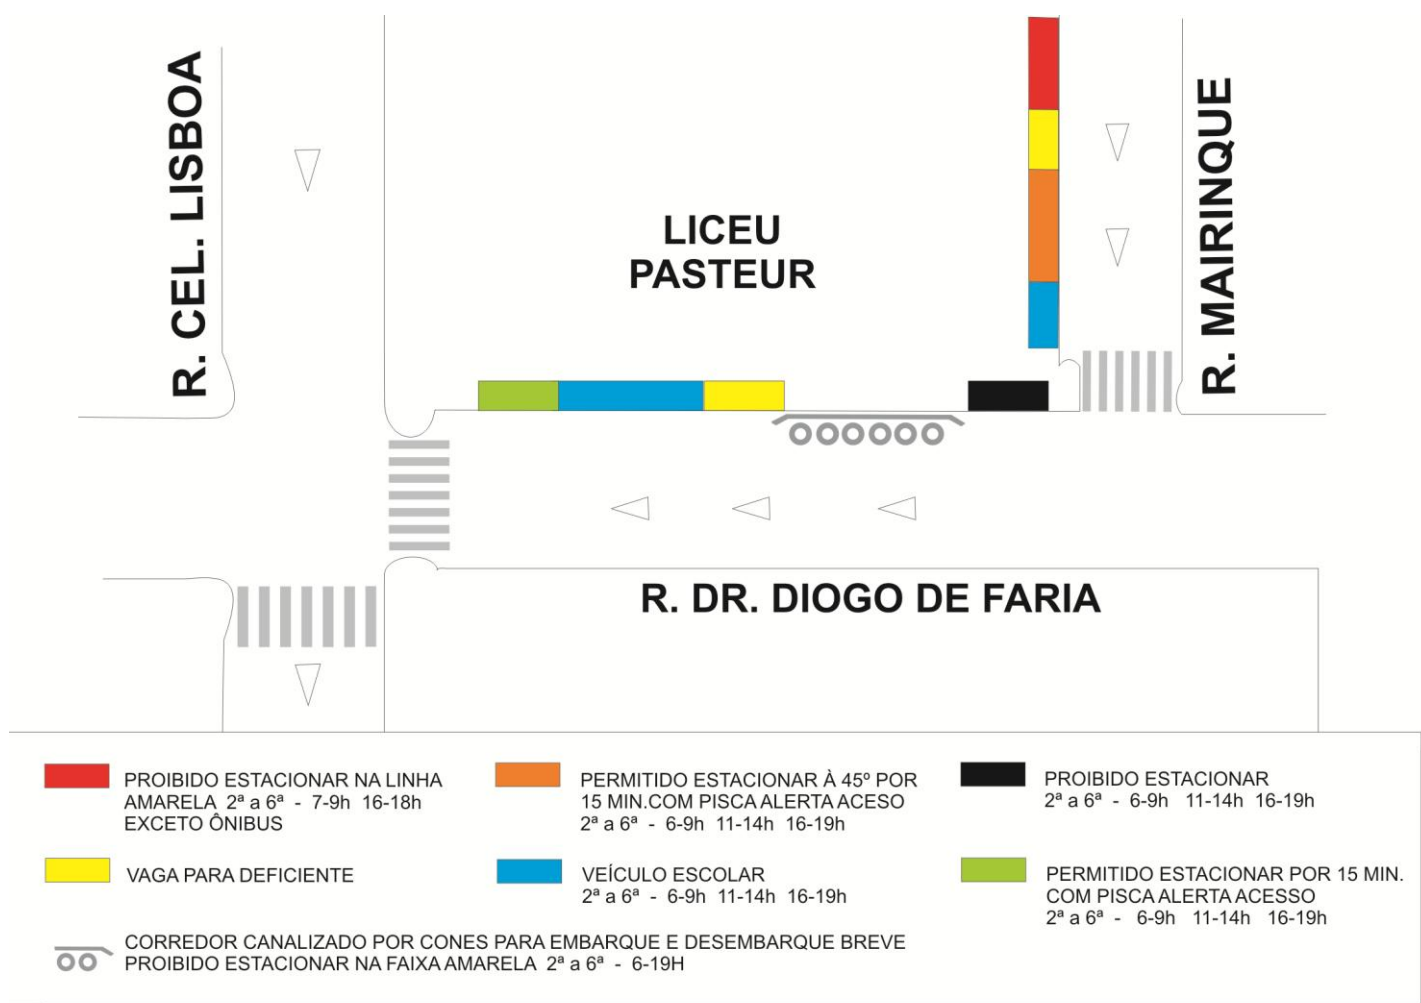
R. CEL. LISBOA

LICEU PASTEUR

R. MAIRINQUE

R. DR. DIOGO DE FARIA

PROIBIDO ESTACIONAR NA LINHA AMARELA 2ª a 6ª - 7-9h 16-18h EXCETO ÔNIBUS

PERMITIDO ESTACIONAR À 45º POR 15 MIN.COM PISCA ALERTA ACESO 2ª a 6ª - 6-9h 11-14h 16-19h

PROIBIDO ESTACIONAR 2ª a 6ª - 6-9h 11-14h 16-19h

VAGA PARA DEFICIENTE

VEÍCULO ESCOLAR 2ª a 6ª - 6-9h 11-14h 16-19h

PERMITIDO ESTACIONAR POR 15 MIN. COM PISCA ALERTA ACESSO 2ª a 6ª - 6-9h 11-14h 16-19h

CORREDOR CANALIZADO POR CONES PARA EMBARQUE E DESEMBARQUE BREVE PROIBIDO ESTACIONAR NA FAIXA AMARELA 2ª a 6ª - 6-19H